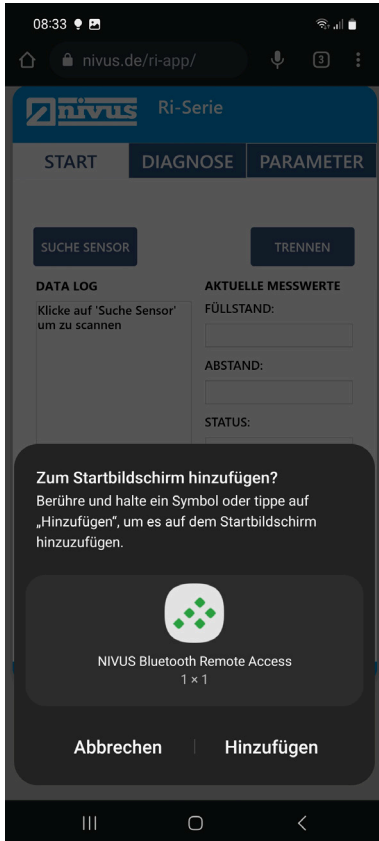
08:33

nivus.de/ri-app/

3

NIVUS Ri-Serie

START DIAGNOSE PARAMETER

SUCHE SENSOR

TRENNEN

DATA LOG

Klicke auf 'Suche Sensor' um zu scannen

AKTUELLE MESSWERTE

FÜLLSTAND:

ABSTAND:

STATUS:

Zum Startbildschirm hinzufügen?

Berühre und halte ein Symbol oder tippe auf „Hinzufügen", um es auf dem Startbildschirm hinzuzufügen.

NIVUS Bluetooth Remote Access

1 × 1

Abbrechen

Hinzufügen